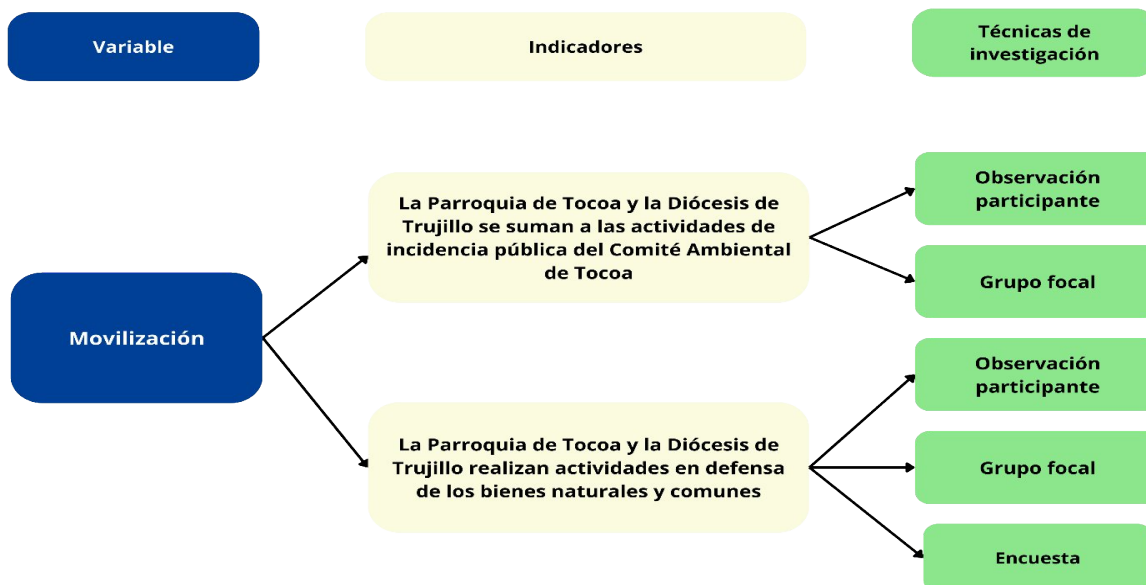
Variable

Indicadores

Técnicas de investigación

Movilización

La Parroquia de Tocoa y la Diócesis de Trujillo se suman a las actividades de incidencia pública del Comité Ambiental de Tocoa

Observación participante

Grupo focal

La Parroquia de Tocoa y la Diócesis de Trujillo realizan actividades en defensa de los bienes naturales y comunes

Observación participante

Grupo focal

Encuesta